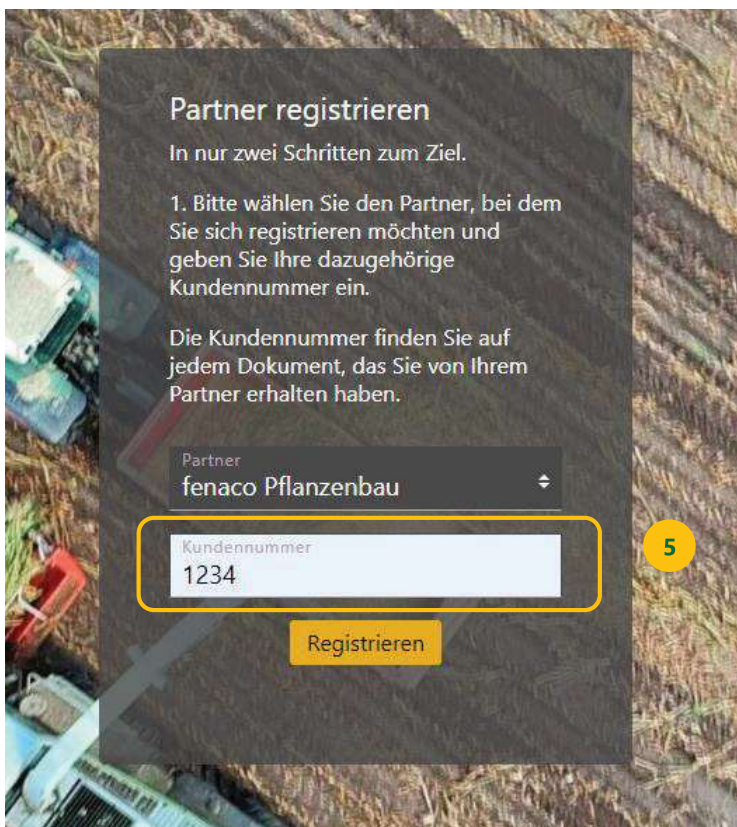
Partner registrieren

In nur zwei Schritten zum Ziel.

1. Bitte wählen Sie den Partner, bei dem Sie sich registrieren möchten und geben Sie Ihre dazugehörige Kundennummer ein.

Die Kundennummer finden Sie auf jedem Dokument, das Sie von Ihrem Partner erhalten haben.

Partner
fenaco Pflanzenbau

Kundennummer
1234

5

Registrieren